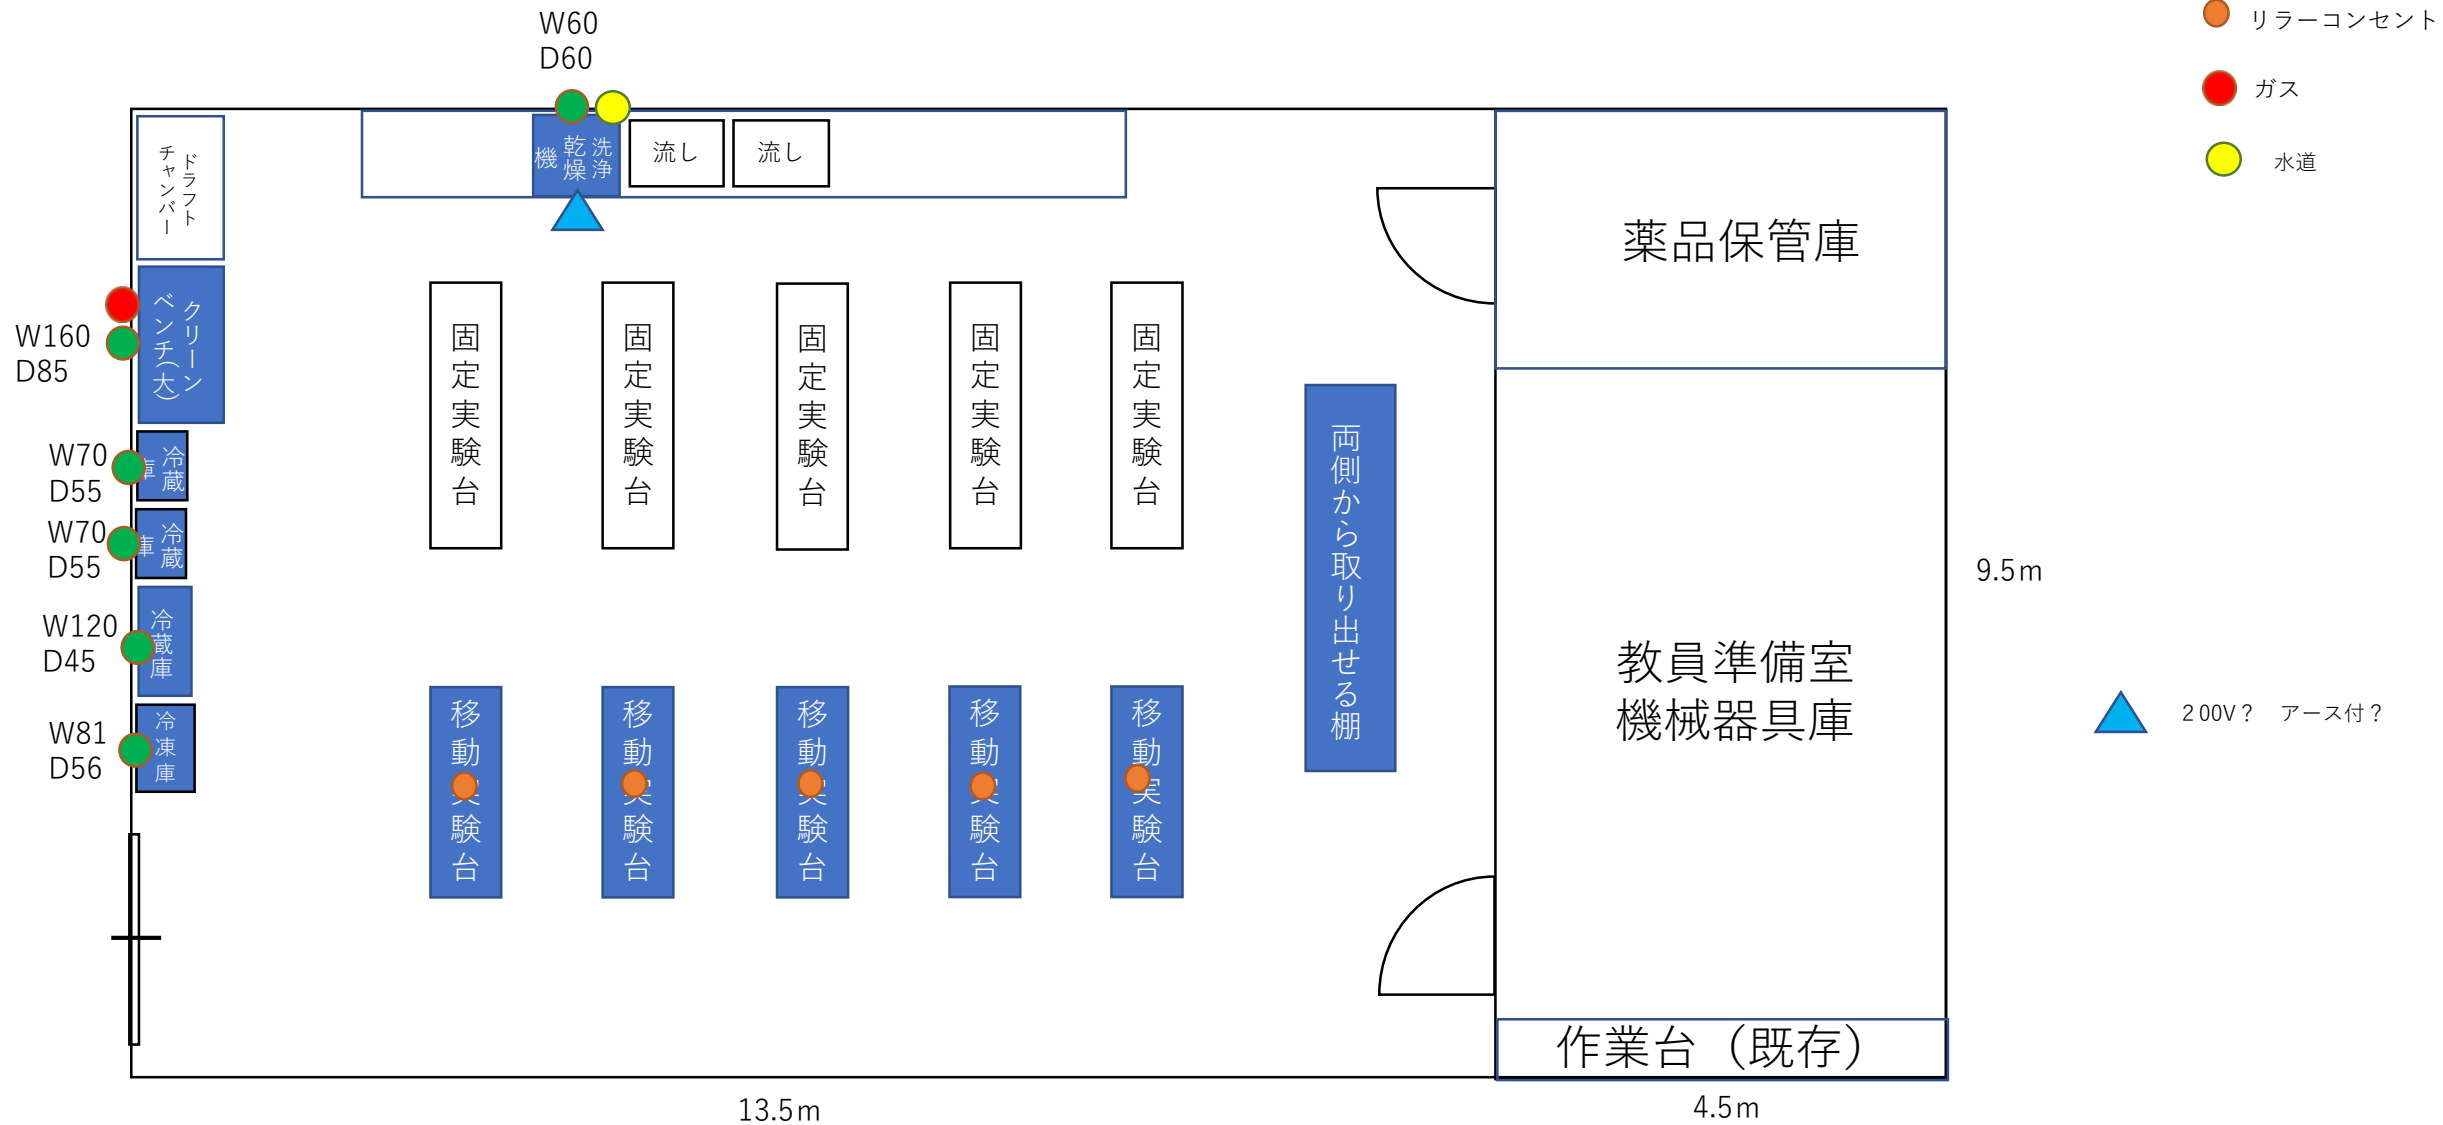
W60
D60

リラーコンセント
ガス
水道

ドラフトチャンバー
洗浄乾燥機
流し
流し

W160
D85
クリーンベンチ(大)

W70
D55
冷蔵庫

W70
D55
冷蔵庫

W120
D45
冷蔵庫

W81
D56
冷凍庫

固定実験台
固定実験台
固定実験台
固定実験台
固定実験台

両側から取り出せる棚

薬品保管庫

教員準備室
機械器具庫

9.5m

200V？　アース付？

移動実験台
移動実験台
移動実験台
移動実験台
移動実験台

作業台（既存）

13.5m
4.5m